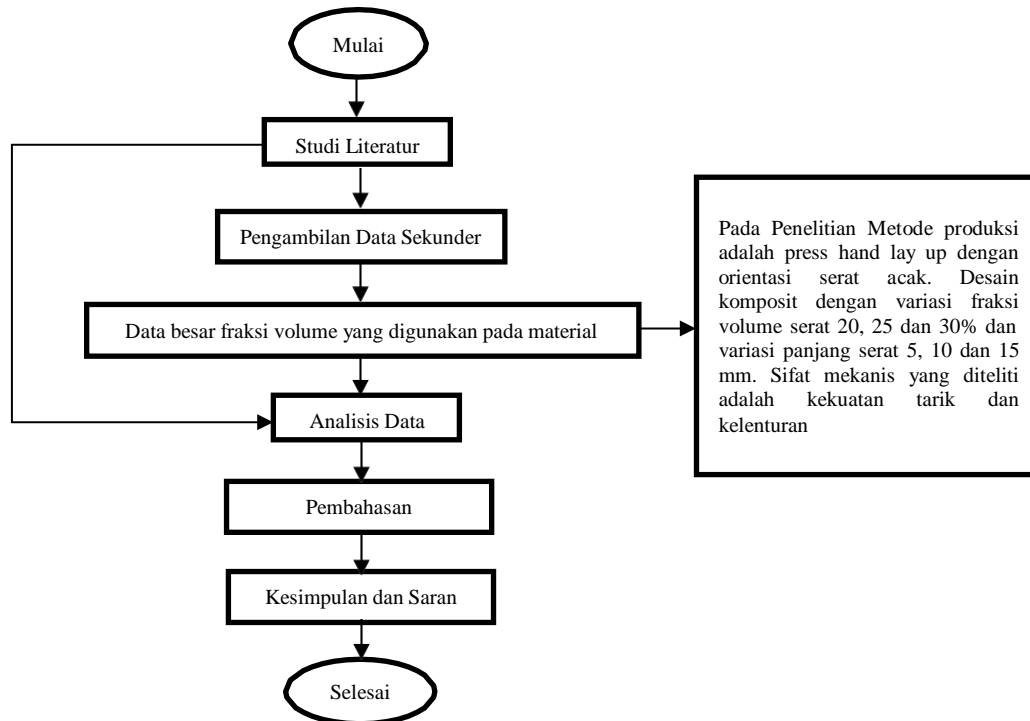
Mulai

Studi Literatur

Pengambilan Data Sekunder

Data besar fraksi volume yang digunakan pada material

Pada Penelitian Metode produksi adalah press hand lay up dengan orientasi serat acak. Desain komposit dengan variasi fraksi volume serat 20, 25 dan 30% dan variasi panjang serat 5, 10 dan 15 mm. Sifat mekanis yang diteliti adalah kekuatan tarik dan kelenturan

Analisis Data

Pembahasan

Kesimpulan dan Saran

Selesai